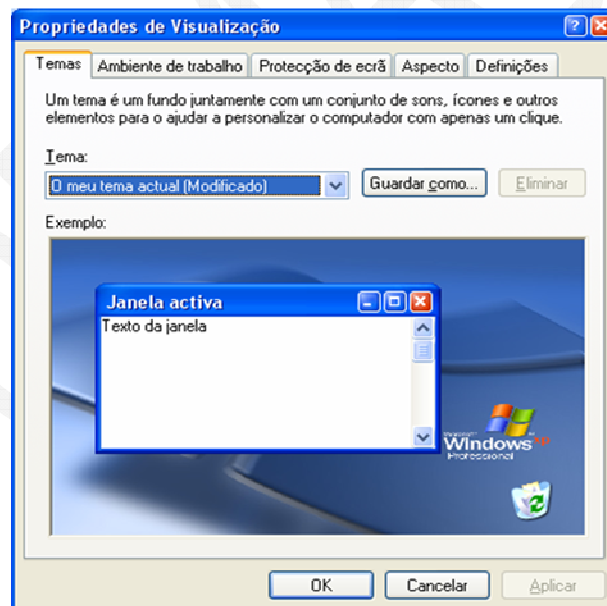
Propriedades de Visualização

Temas | Ambiente de trabalho | Protecção de ecrã | Aspecto | Definições

Um tema é um fundo juntamente com um conjunto de sons, ícones e outros elementos para o ajudar a personalizar o computador com apenas um clique.

Tema:

O meu tema actual (Modificado)

Guardar como...

Eliminar

Exemplo:

Janela activa

Texto da janela

Windows XP Professional

OK

Cancelar

Aplicar